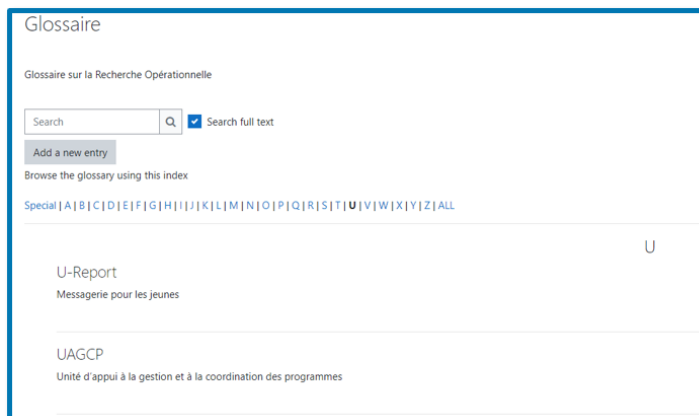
Glossaire

Glossaire sur la Recherche Opérationnelle

Search
Search full text

Add a new entry

Browse the glossary using this index

Special | A | B | C | D | E | F | G | H | I | J | K | L | M | N | O | P | Q | R | S | T | U | V | W | X | Y | Z | ALL

U

U-Report

Messagerie pour les jeunes

UAGCP

Unité d'appui à la gestion et à la coordination des programmes